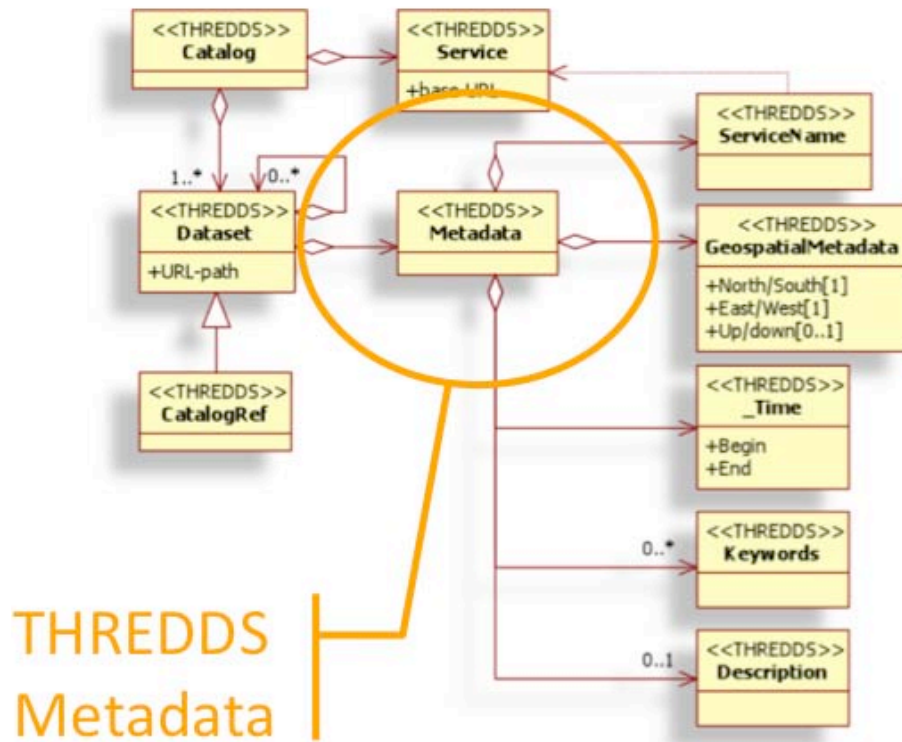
<<THREDDS>>
Catalog

<<THREDDS>>
Service
+base-URL

<<THREDDS>>
ServiceName

1..*

0..*

<<THREDDS>>
Dataset
+URL-path

<<THREDDS>>
Metadata

<<THREDDS>>
GeospatialMetadata
+North/South[1]
+East/West[1]
+Up/down[0..1]

<<THREDDS>>
CatalogRef

<<THREDDS>>
_Time
+Begin
+End

0..*

<<THREDDS>>
Keywords

0..1

<<THREDDS>>
Description

THREDDS
Metadata